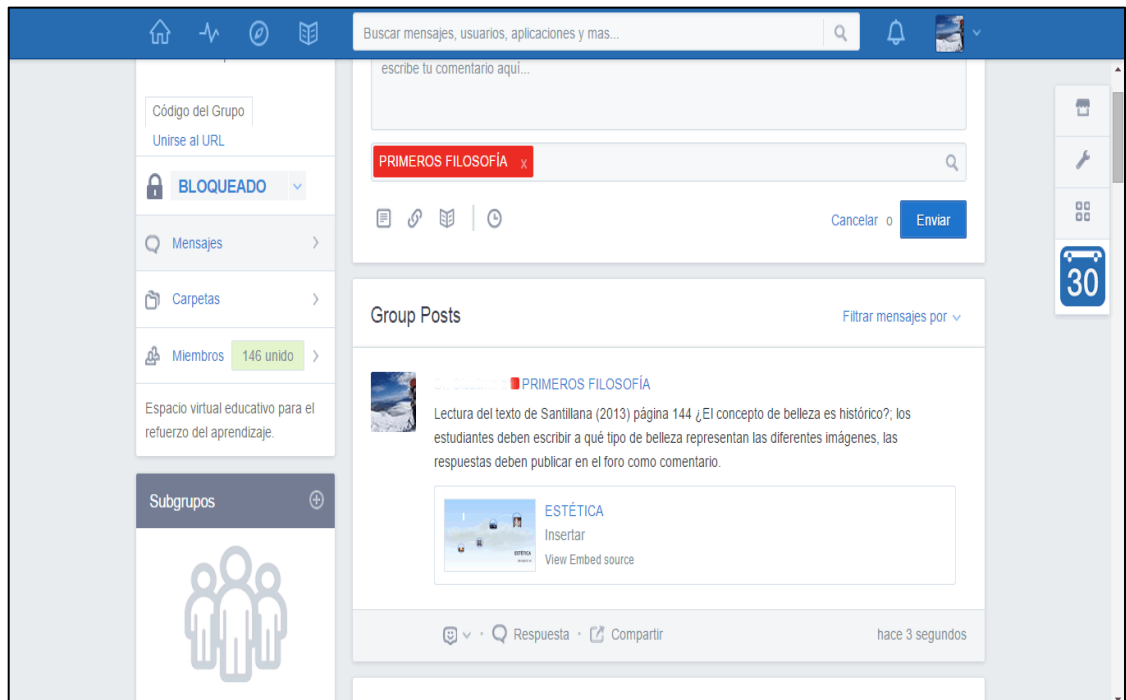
Buscar mensajes, usuarios, aplicaciones y mas...

escribe tu comentario aquí...

Código del Grupo
Unirse al URL

BLOQUEADO

Mensajes

Carpetas

Miembros 146 unido

Espacio virtual educativo para el refuerzo del aprendizaje.

Subgrupos

PRIMEROS FILOSOFÍA x

Cancelar o Enviar

30

Group Posts

Filtrar mensajes por

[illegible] PRIMEROS FILOSOFÍA

Lectura del texto de Santillana (2013) página 144 ¿El concepto de belleza es histórico?; los estudiantes deben escribir a qué tipo de belleza representan las diferentes imágenes, las respuestas deben publicar en el foro como comentario.

ESTÉTICA
Insertar
View Embed source

ESTÉTICA

Respuesta · Compartir

hace 3 segundos